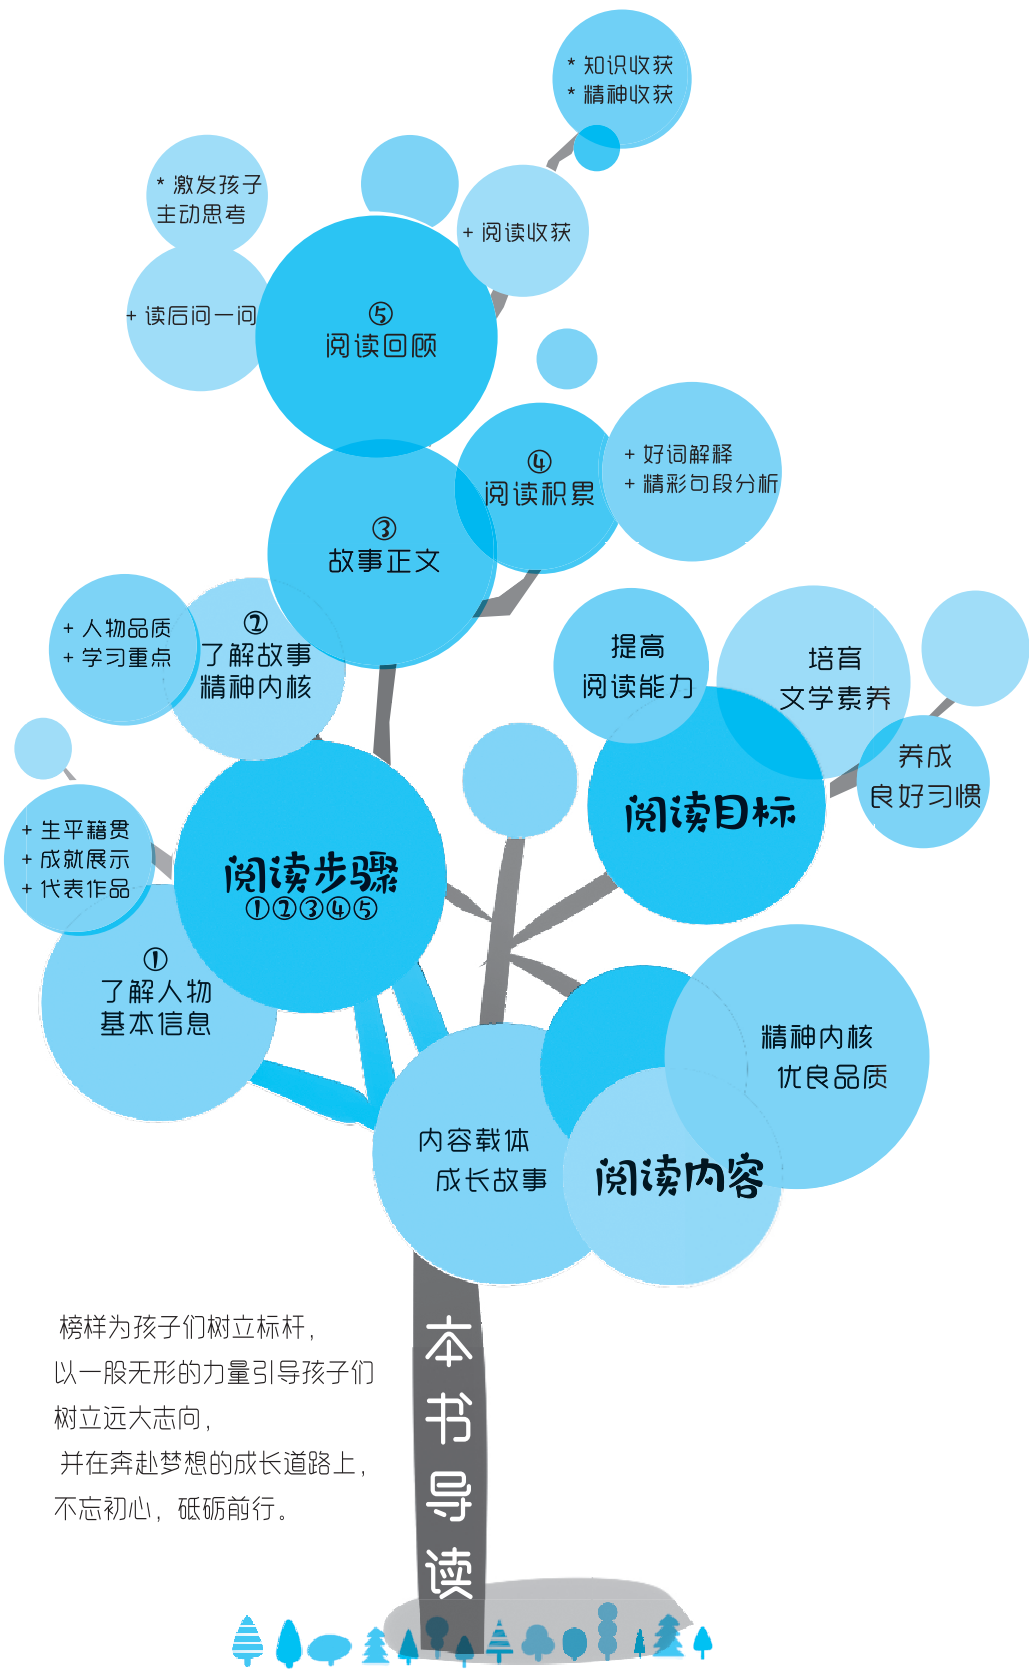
* 知识收获
* 精神收获

* 激发孩子主动思考

+ 阅读收获

+ 读后问一问

⑤
阅读回顾

④
阅读积累

+ 好词解释
+ 精彩句段分析

③
故事正文

+ 人物品质
+ 学习重点

②
了解故事精神内核

提高
阅读能力

培育
文学素养

养成
良好习惯

阅读目标

+ 生平籍贯
+ 成就展示
+ 代表作品

阅读步骤
①②③④⑤

①
了解人物基本信息

精神内核
优良品质

内容载体
成长故事

阅读内容

榜样为孩子们树立标杆，
以一股无形的力量引导孩子们
树立远大志向，
并在奔赴梦想的成长道路上，
不忘初心，砥砺前行。

本书导读